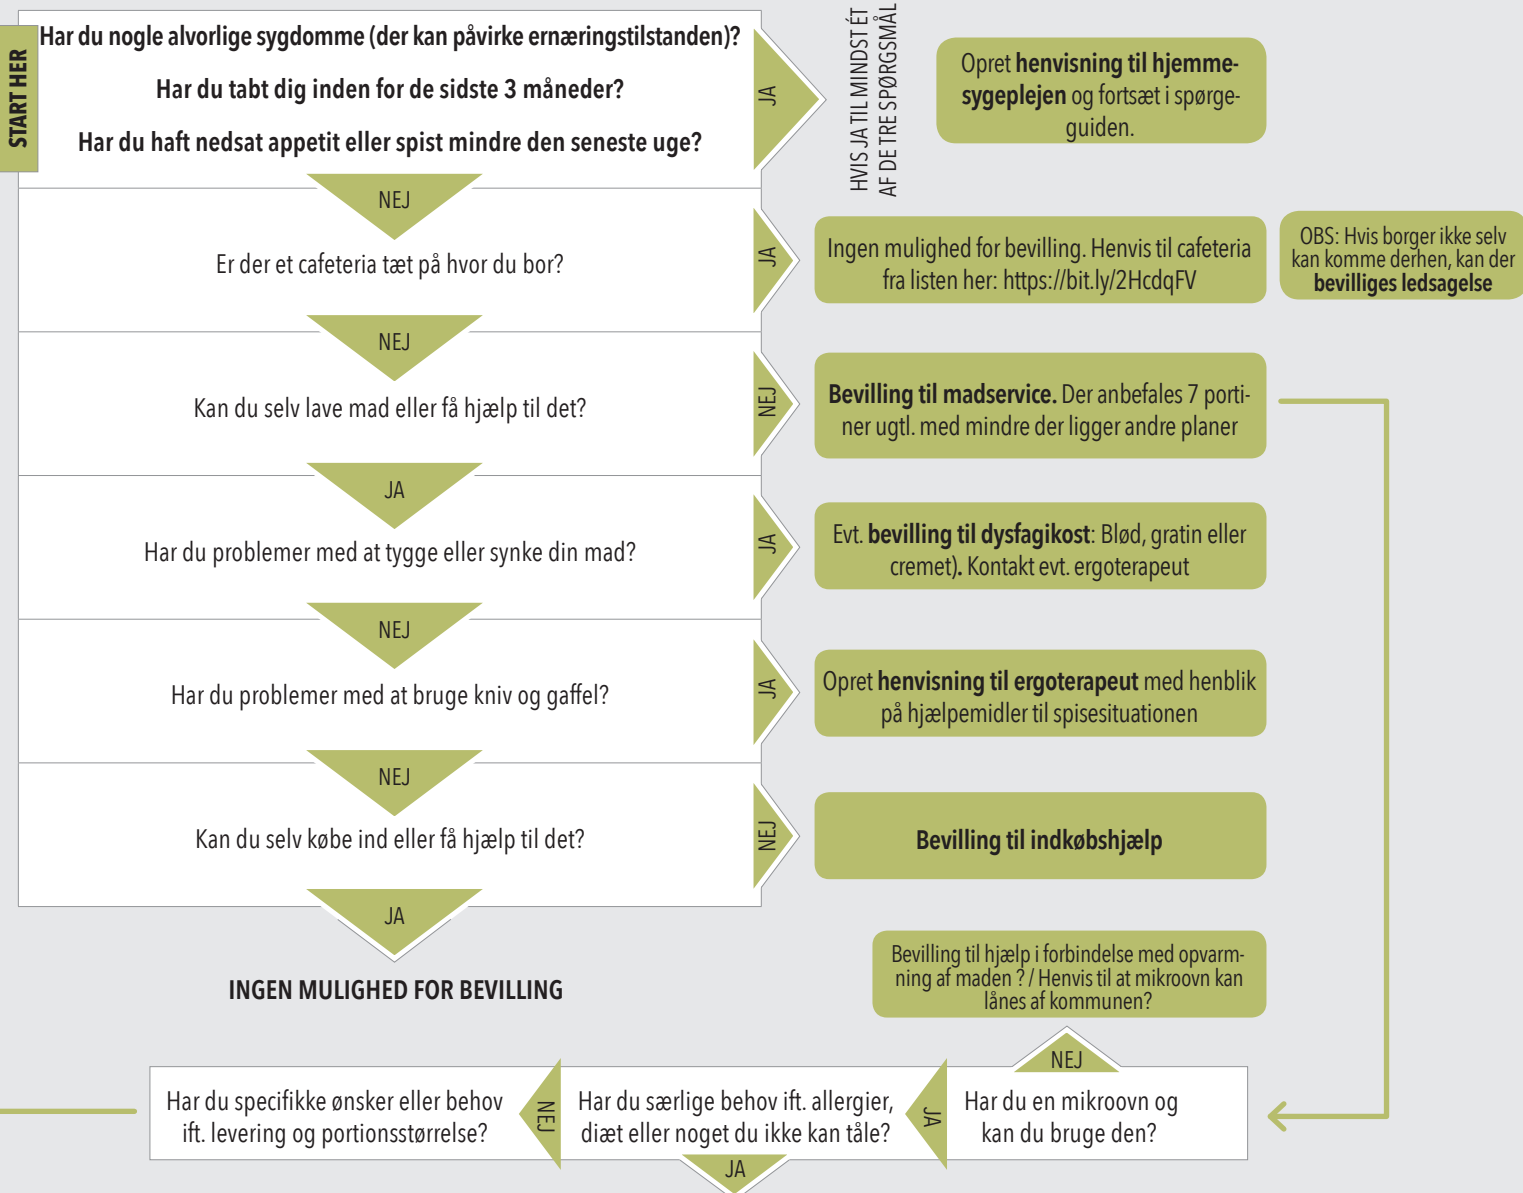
START HER

Har du nogle alvorlige sygdomme (der kan påvirke ernæringstilstanden)?

Har du tabt dig inden for de sidste 3 måneder?

Har du haft nedsat appetit eller spist mindre den seneste uge?

JA

HVIS JA TIL MINDST ÉT AF DE TRE SPØRGSMÅL

Opret henvisning til hjemmesygeplejen og fortsæt i spørgeguiden.

NEJ

Er der et cafeteria tæt på hvor du bor?

JA

Ingen mulighed for bevilling. Henvis til cafeteria fra listen her: https://bit.ly/2HcdqFV

OBS: Hvis borger ikke selv kan komme derhen, kan der bevilliges ledsagelse

NEJ

Kan du selv lave mad eller få hjælp til det?

NEJ

Bevilling til madservice. Der anbefales 7 portioner ugtl. med mindre der ligger andre planer

JA

Har du problemer med at tygge eller synke din mad?

JA

Evt. bevilling til dysfagikost: Blød, gratin eller cremet). Kontakt evt. ergoterapeut

NEJ

Har du problemer med at bruge kniv og gaffel?

JA

Opret henvisning til ergoterapeut med henblik på hjælpemidler til spisesituationen

NEJ

Kan du selv købe ind eller få hjælp til det?

NEJ

Bevilling til indkøbshjælp

JA

INGEN MULIGHED FOR BEVILLING

Bevilling til hjælp i forbindelse med opvarmning af maden ? / Henvis til at mikroovn kan lånes af kommunen?

NEJ

Har du specifikke ønsker eller behov ift. levering og portionsstørrelse?

NEJ

Har du særlige behov ift. allergier, diæt eller noget du ikke kan tåle?

JA

Har du en mikroovn og kan du bruge den?

JA